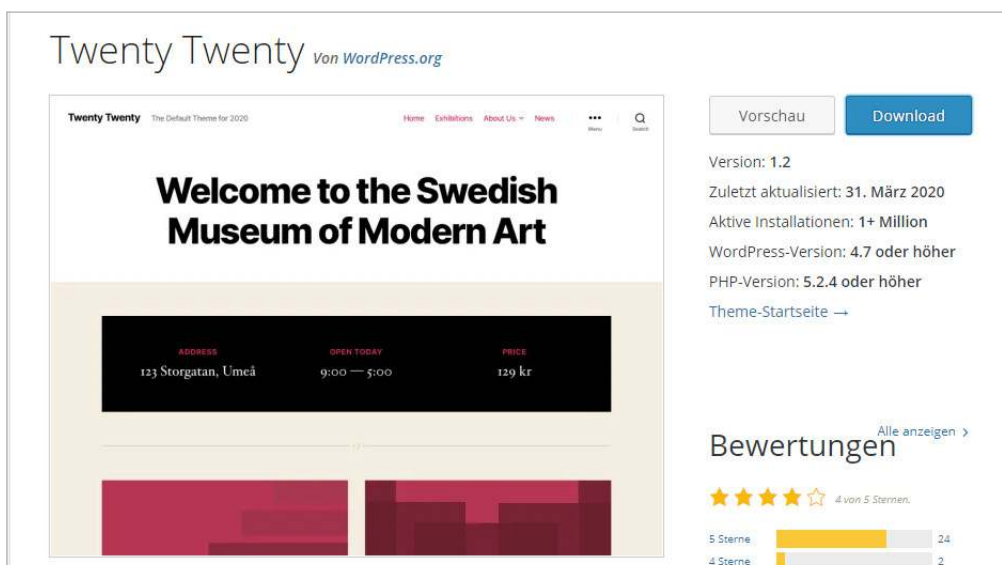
Twenty Twenty Von WordPress.org

Twenty Twenty The Default Theme for 2020 Home Exhibitions About Us News Menu Search

Welcome to the Swedish Museum of Modern Art

ADDRESS
123 Storgatan, Umeå

OPEN TODAY
9:00 — 5:00

PRICE
129 kr

Vorschau

Download

Version: 1.2

Zuletzt aktualisiert: 31. März 2020

Aktive Installationen: 1+ Million

WordPress-Version: 4.7 oder höher

PHP-Version: 5.2.4 oder höher

Theme-Startseite →

Bewertungen

Alle anzeigen >

4 von 5 Sternen.

5 Sterne 24

4 Sterne 2